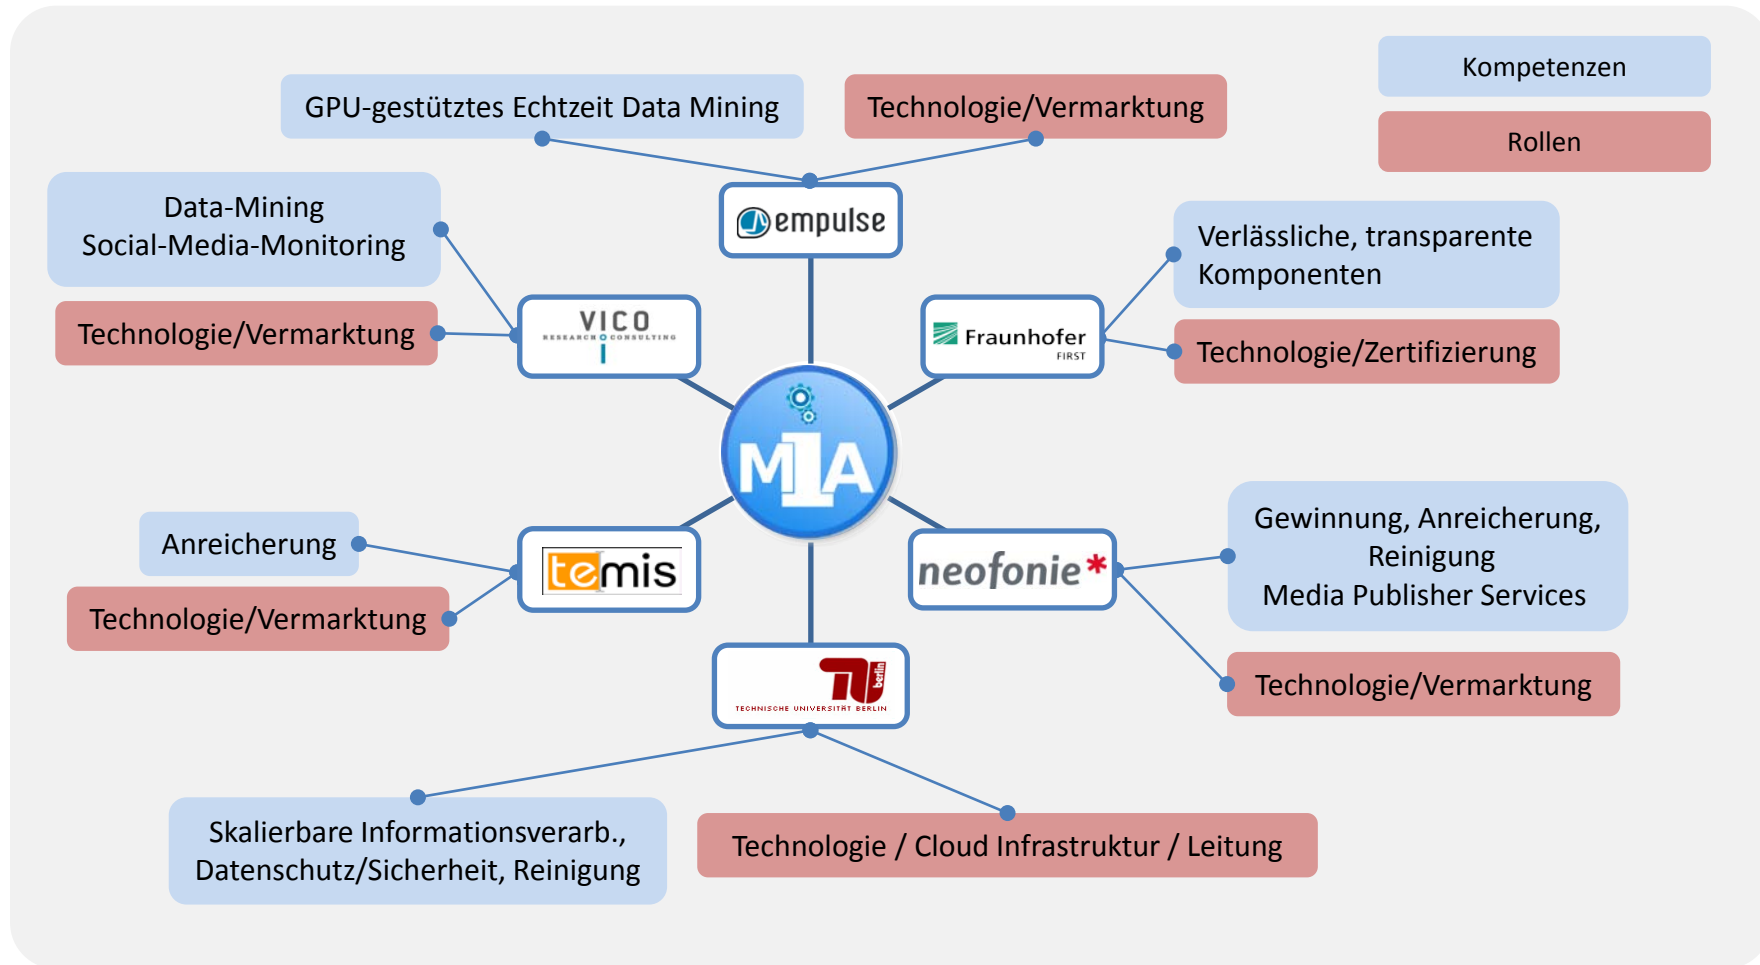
Kompetenzen

Rollen

GPU-gestütztes Echtzeit Data Mining

Technologie/Vermarktung

empulse

Data-Mining
Social-Media-Monitoring

Technologie/Vermarktung

VICO
RESEARCH CONSULTING

Verlässliche, transparente Komponenten

Technologie/Zertifizierung

Fraunhofer
FIRST

MIA

Anreicherung

Technologie/Vermarktung

temis

neofonie

Gewinnung, Anreicherung, Reinigung
Media Publisher Services

Technologie/Vermarktung

TU berlin
TECHNISCHE UNIVERSITÄT BERLIN

Skalierbare Informationsverarb., Datenschutz/Sicherheit, Reinigung

Technologie / Cloud Infrastruktur / Leitung